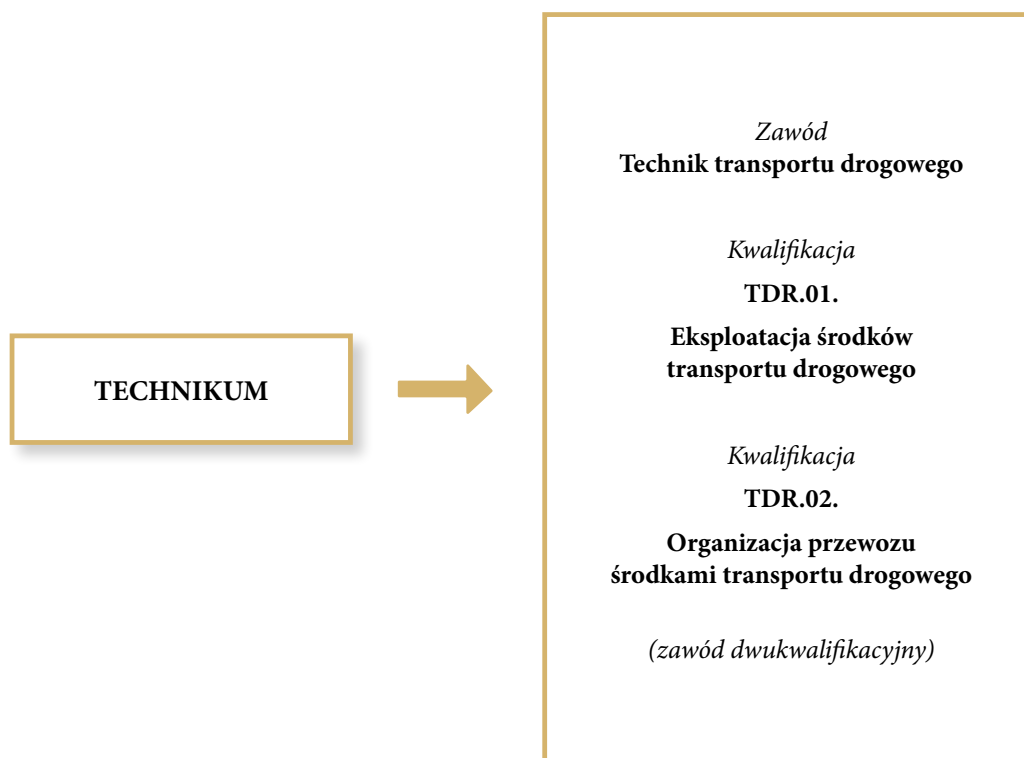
TECHNIKUM

Zawód
Technik transportu drogowego

Kwalifikacja

TDR.01.

Eksploatacja środków transportu drogowego

Kwalifikacja

TDR.02.

Organizacja przewozu środkami transportu drogowego

(zawód dwukwalifikacyjny)